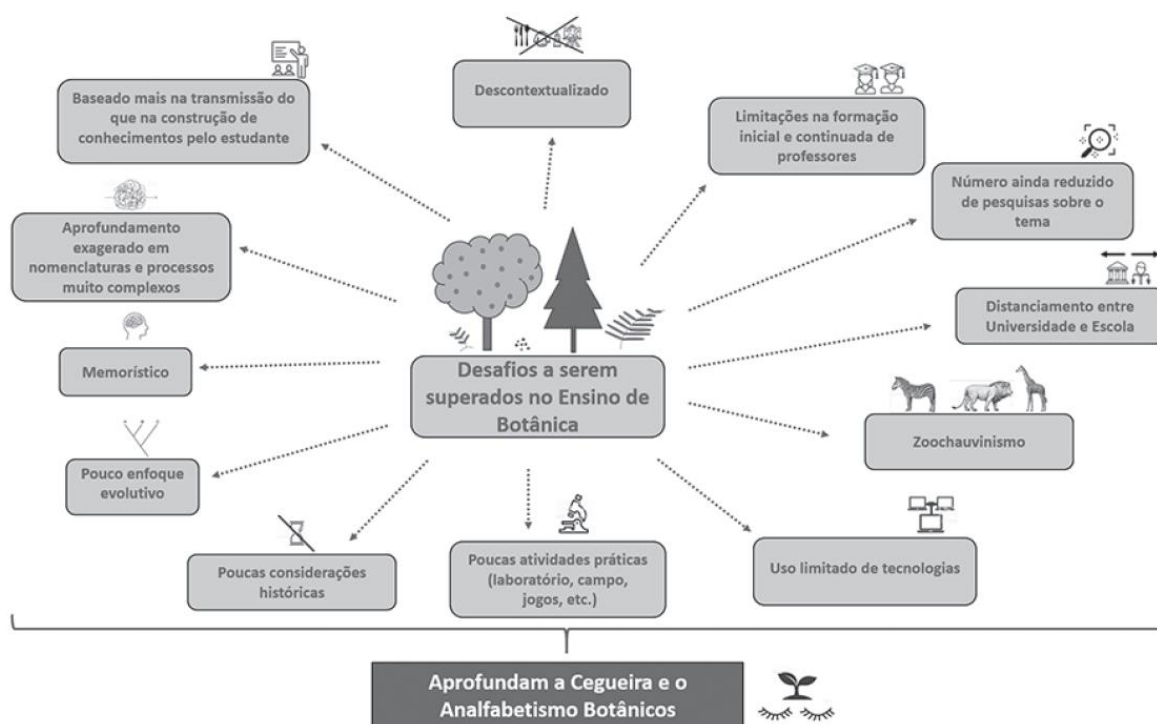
Baseado mais na transmissão do que na construção de conhecimentos pelo estudante

Descontextualizado

Limitações na formação inicial e continuada de professores

Número ainda reduzido de pesquisas sobre o tema

Aprofundamento exagerado em nomenclaturas e processos muito complexos

Distanciamento entre Universidade e Escola

Memorístico

Desafios a serem superados no Ensino de Botânica

Zoochauvinismo

Pouco enfoque evolutivo

Poucas considerações históricas

Poucas atividades práticas (laboratório, campo, jogos, etc.)

Uso limitado de tecnologias

Aprofundam a Cegueira e o Analfabetismo Botânicos